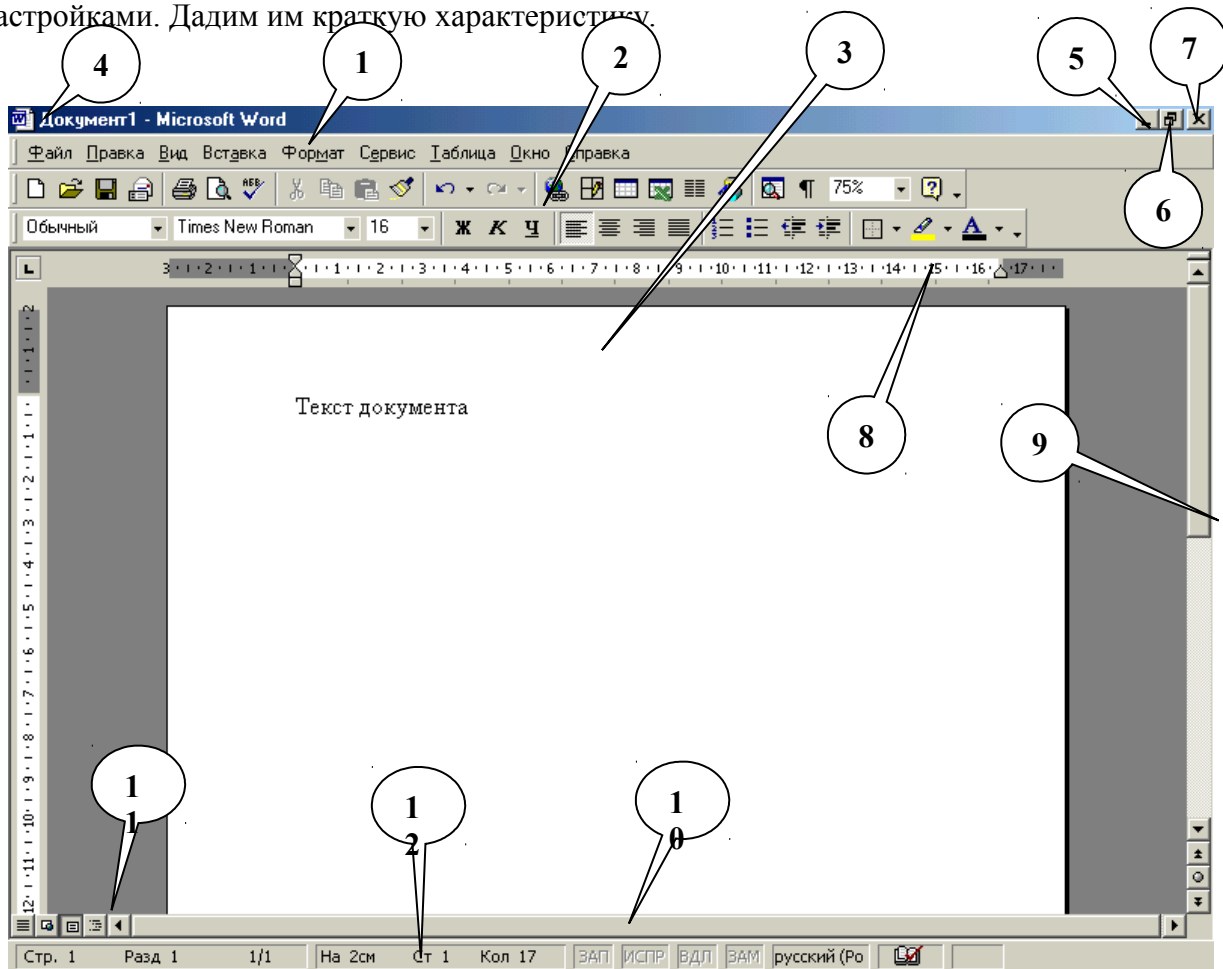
астройками. Дадим им краткую характеристику.

4
1
2
3
5
7
6

Документ1 - Microsoft Word

Файл Правка Вид Вставка Формат Сервис Таблица Окно Справка

75%

Обычный Times New Roman 16 Ж К Ч

3 · 2 · 1 · 1 · 2 · 3 · 4 · 5 · 6 · 7 · 8 · 9 · 10 · 11 · 12 · 13 · 14 · 15 · 16 · 17

Текст документа

8
9

1
1
1
2
1
0

Стр. 1 Разд 1 1/1 На 2см Ст 1 Кол 17 ЗАП ИСПР ВДЛ ЗАМ русский (Ро